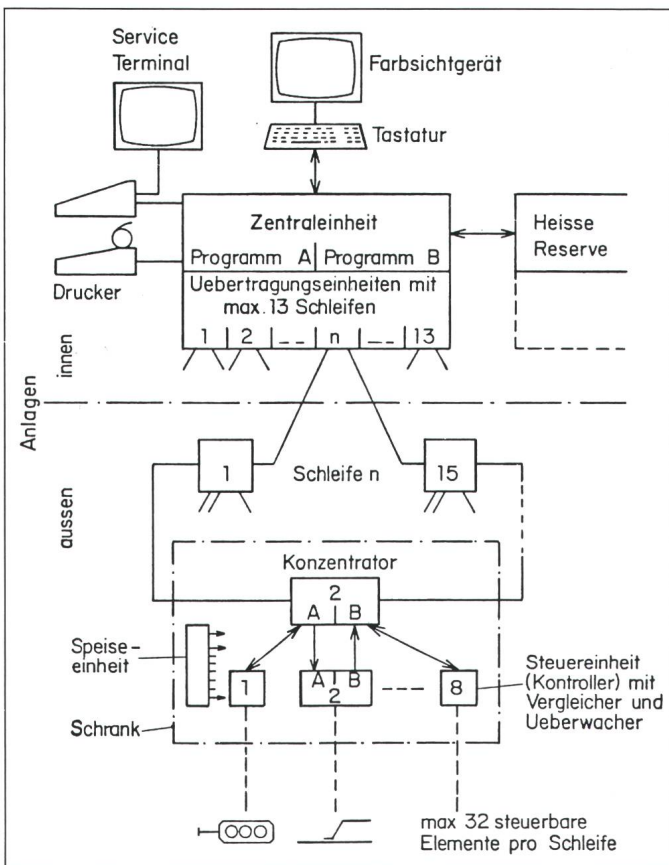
Service Terminal

Farbsichtgerät

Tastatur

Zentraleinheit

Programm A | Programm B

Uebertragungseinheiten mit max. 13 Schleifen

1 | 2 | _ _ | n | _ _ | 13

Heisse Reserve

Drucker

Anlagen

innen

aussen

1

Schleife n

15

Konzentrator

2

A | B

Speise-einheit

1

A | B
2

8

Steuereinheit (Kontroller) mit Vergleicher und Ueberwacher

Schrank

max 32 steuerbare Elemente pro Schleife